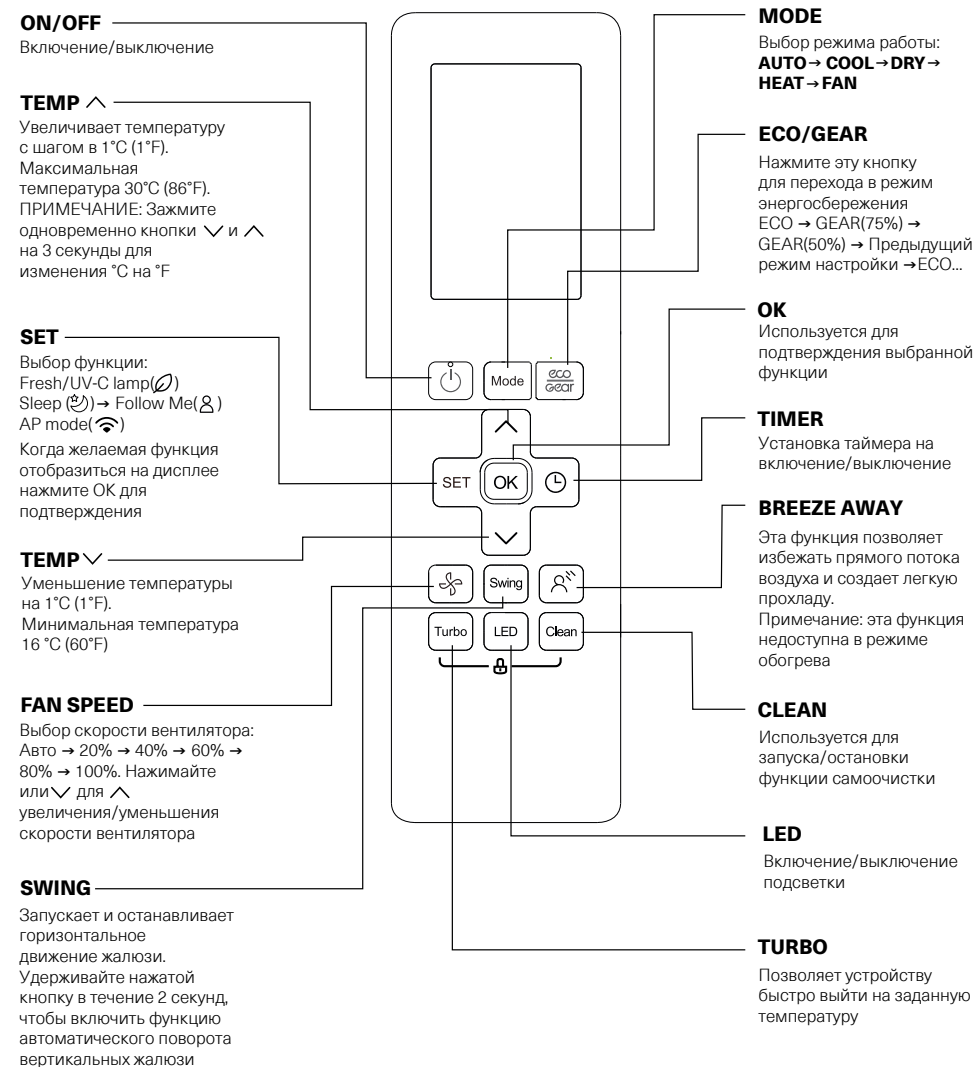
ON/OFF
Включение/выключение

TEMP ∧
Увеличивает температуру с шагом в 1°C (1°F). Максимальная температура 30°C (86°F). ПРИМЕЧАНИЕ: Зажмите одновременно кнопки ∨ и ∧ на 3 секунды для изменения °C на °F

SET
Выбор функции: Fresh/UV-C lamp( ) Sleep ( ) → Follow Me( ) AP mode( )
Когда желаемая функция отобразиться на дисплее нажмите OK для подтверждения

TEMP ∨
Уменьшение температуры на 1°C (1°F). Минимальная температура 16 °C (60°F)

FAN SPEED
Выбор скорости вентилятора: Авто → 20% → 40% → 60% → 80% → 100%. Нажимайте или ∨ для ∧ увеличения/уменьшения скорости вентилятора

SWING
Запускает и останавливает горизонтальное движение жалюзи. Удерживайте нажатой кнопку в течение 2 секунд, чтобы включить функцию автоматического поворота вертикальных жалюзи

Mode
eco gear
SET
OK
Swing
Turbo
LED
Clean

MODE
Выбор режима работы: AUTO → COOL → DRY → HEAT → FAN

ECO/GEAR
Нажмите эту кнопку для перехода в режим энергосбережения ECO → GEAR(75%) → GEAR(50%) → Предыдущий режим настройки →ECO...

OK
Используется для подтверждения выбранной функции

TIMER
Установка таймера на включение/выключение

BREEZE AWAY
Эта функция позволяет избежать прямого потока воздуха и создает легкую прохладу.
Примечание: эта функция недоступна в режиме обогрева

CLEAN
Используется для запуска/остановки функции самоочистки

LED
Включение/выключение подсветки

TURBO
Позволяет устройству быстро выйти на заданную температуру